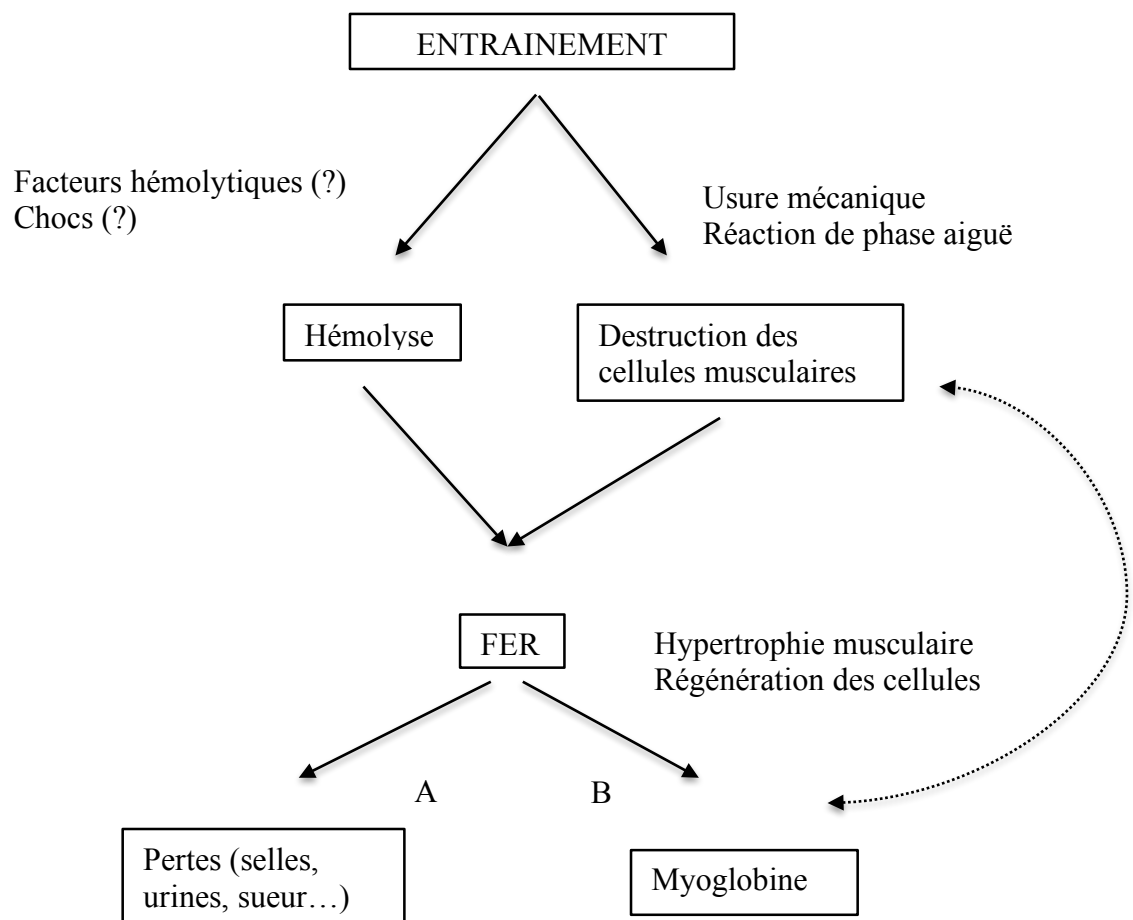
ENTRAINEMENT

Facteurs hémolytiques (?)
Chocs (?)

Usure mécanique
Réaction de phase aiguë

Hémolyse

Destruction des cellules musculaires

FER

Hypertrophie musculaire
Régénération des cellules

A

B

Pertes (selles, urines, sueur…)

Myoglobine